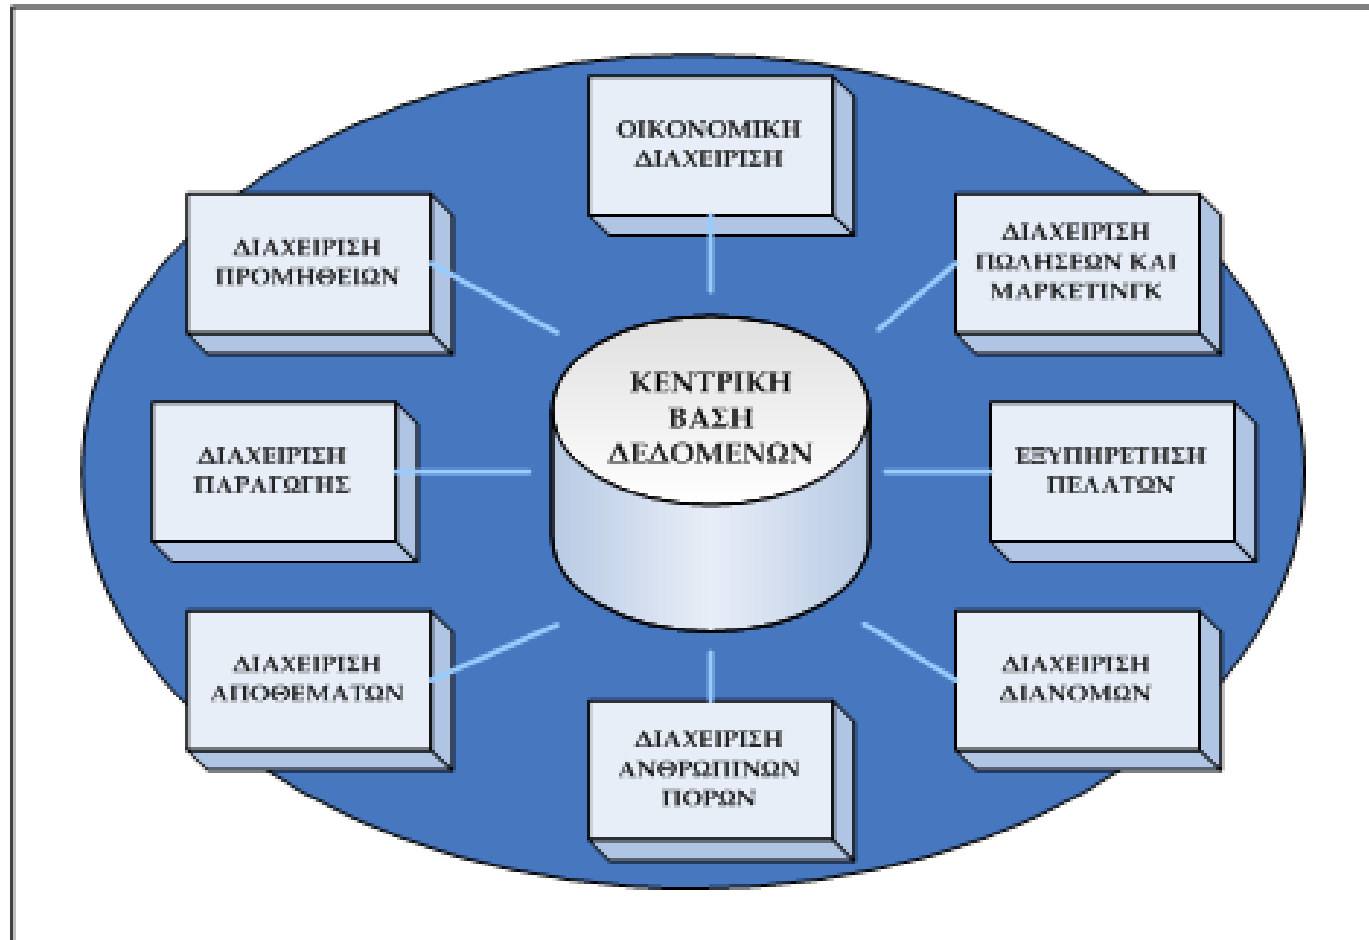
ΟΙΚΟΝΟΜΙΚΗ ΔΙΑΧΕΙΡΙΣΗ

ΔΙΑΧΕΙΡΙΣΗ ΠΡΟΜΗΘΕΙΩΝ

ΔΙΑΧΕΙΡΙΣΗ ΠΩΛΗΣΕΩΝ ΚΑΙ ΜΑΡΚΕΤΙΝΓΚ

ΚΕΝΤΡΙΚΗ ΒΑΣΗ ΔΕΔΟΜΕΝΩΝ

ΔΙΑΧΕΙΡΙΣΗ ΠΑΡΑΓΩΓΗΣ

ΕΞΥΠΗΡΕΤΗΣΗ ΠΕΛΑΤΩΝ

ΔΙΑΧΕΙΡΙΣΗ ΑΠΟΘΕΜΑΤΩΝ

ΔΙΑΧΕΙΡΙΣΗ ΔΙΑΝΟΜΩΝ

ΔΙΑΧΕΙΡΙΣΗ ΑΝΘΡΩΠΙΝΩΝ ΠΟΡΩΝ